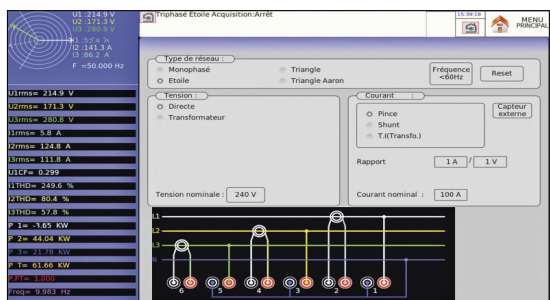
U1 :214.9 V
U2 :171.3 V
U3 :280.8 V
I1 :5.8 A
I2 :141.3 A
I3 :86.2 A
F =50.000 Hz

Triphasé Etoile Acquisition:Arrêt

15:39:18

MENU PRINCIPAL

U1rms= 214.9 V
U2rms= 171.3 V
U3rms= 280.8 V
I1rms= 5.8 A
I2rms= 124.8 A
I3rms= 111.8 A
U1CF= 0.299
I1THD= 249.6 %
I2THD= 80.4 %
I3THD= 57.8 %
P 1= -1.65 KW
P 2= 44.04 KW
P 3= 21.78 KW
P T= 61.66 KW
FFT= 1.000
Freq= 9.983 Hz

Type de réseau :
Monophasé
Etoile
Triangle
Triangle Aaron
Fréquence <60Hz
Reset

Tension :
Directe
Transformateur
Tension nominale : 240 V

Courant
Pince
Shunt
T.I(Transfo.)
Capteur externe
Rapport 1 A / 1 V
Courant nominal : 100 A

L1
L2
L3
N
6
5
4
3
2
1